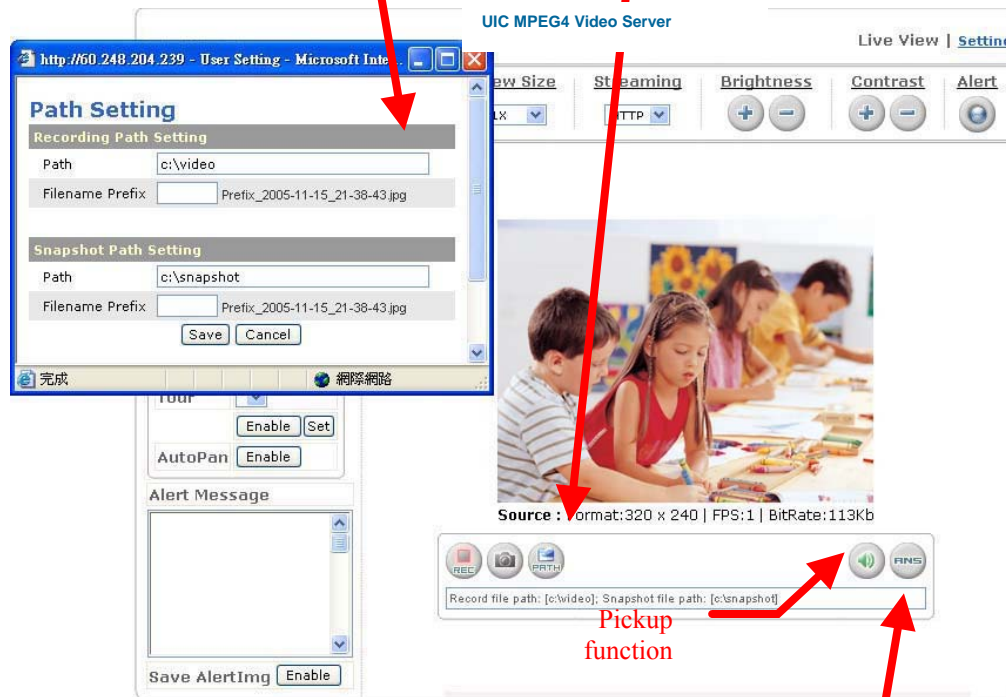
UIC MPEG4 Video Server

Live View | Settin

http://60.248.204.239 - User Setting - Microsoft Inte...

Path Setting

Recording Path Setting

Path c:\video

Filename Prefix Prefix_2005-11-15_21-38-43.jpg

Snapshot Path Setting

Path c:\snapshot

Filename Prefix Prefix_2005-11-15_21-38-43.jpg

Save Cancel

完成 網際網路

ew Size 1X

Streaming TTP

Brightness

Contrast

Alert

Tour

Enable Set

AutoPan Enable

Alert Message

Save AlertImg Enable

Source : Format:320 x 240 | FPS:1 | BitRate:113Kb

REC PATH RNS

Record file path: [c:\video]; Snapshot file path: [c:\snapshot]

Pickup function